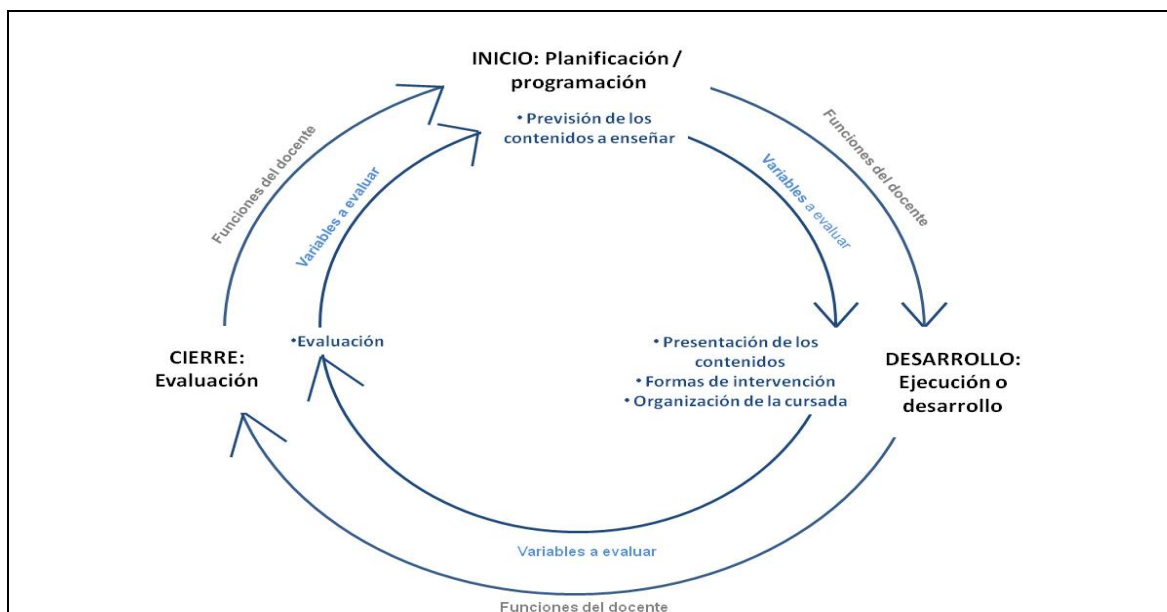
INICIO: Planificación / programación

• Previsión de los contenidos a enseñar

Funciones del docente

Variables a evaluar

Funciones del docente

Variables a evaluar

CIERRE: Evaluación

•Evaluación

• Presentación de los contenidos
• Formas de intervención
• Organización de la cursada

DESARROLLO: Ejecución o desarrollo

Variables a evaluar

Funciones del docente